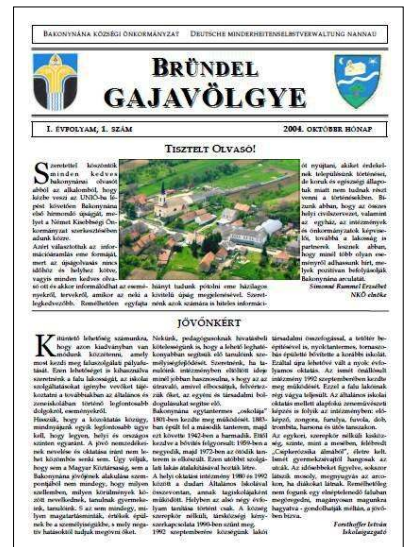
Bakonynána Községi Önkormányzat Deutsche Minderheitenselbstverwaltung Nannau

BRÜNDEL
GAJAVÖLGYE

I. évfolyam, 1. szám 2004. október hónap

TISZTELT OLVASÓ!

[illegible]

Simonné Rummel Erzsébet
NKÖ elnöke

JÖVŐNKÉRT

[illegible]

Fenthoffer István
Iskolaigazgató